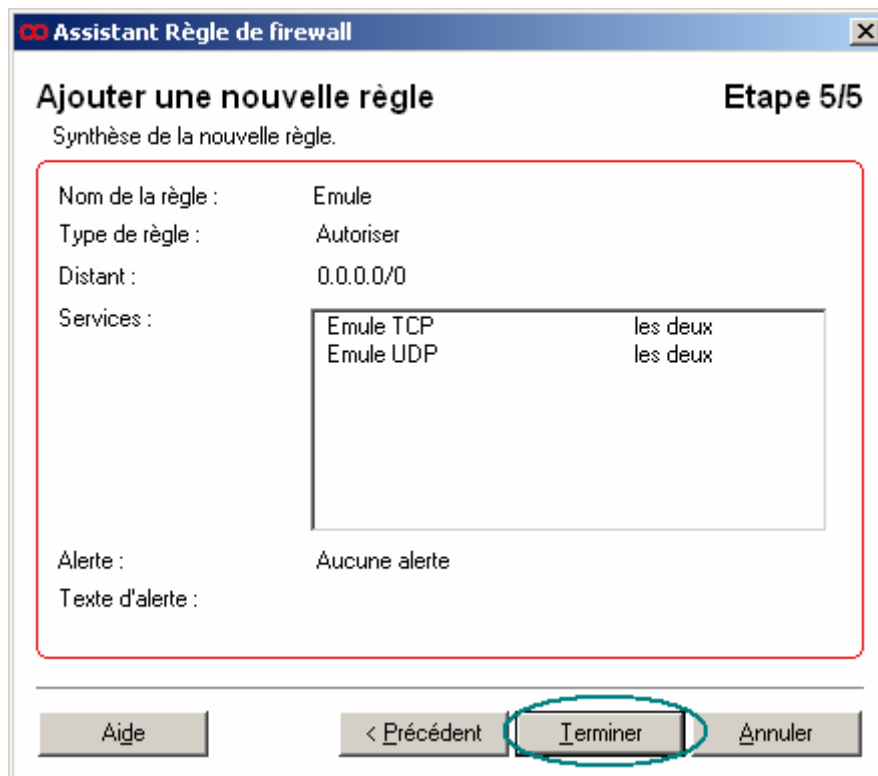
Assistant Règle de firewall

Ajouter une nouvelle règle

Etape 5/5

Synthèse de la nouvelle règle.

Nom de la règle : Emule
Type de règle : Autoriser
Distant : 0.0.0.0/0
Services :

| | |
|---|---|
| Emule TCP | les deux |
| Emule UDP | les deux |

Alerte : Aucune alerte
Texte d'alerte :

Aide
< Précédent
Terminer
Annuler